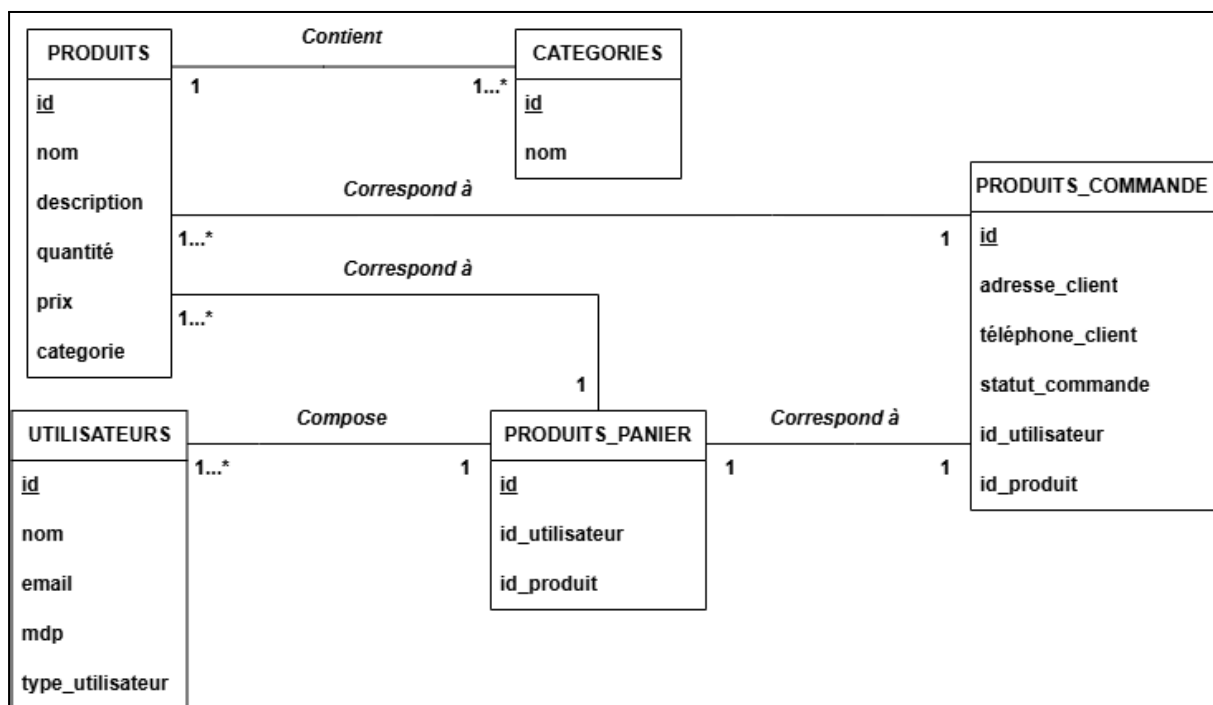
PRODUITS

id

nom

description

quantité

prix

categorie

Contient

1

1...*

CATEGORIES

id

nom

Correspond à

1...*

1

PRODUITS_COMMANDE

id

adresse_client

téléphone_client

statut_commande

id_utilisateur

id_produit

Correspond à

1...*

1

UTILISATEURS

id

nom

email

mdp

type_utilisateur

Compose

1...*

1

PRODUITS_PANIER

id

id_utilisateur

id_produit

Correspond à

1

1